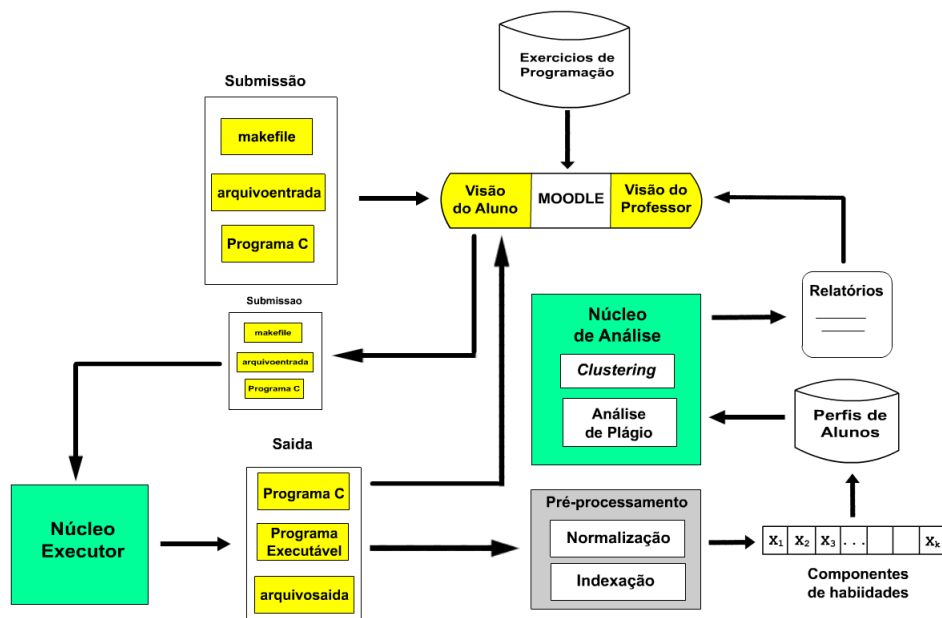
Exercicios de Programação

Submissão

makefile

arquivoentrada

Programa C

Visão do Aluno

MOODLE

Visão do Professor

Relatórios

Submissao

makefile

arquivoentrada

Programa C

Núcleo de Análise

*Clustering*

Análise de Plágio

Perfis de Alunos

Saida

Programa C

Programa Executável

arquivosaida

Núcleo Executor

Pré-processamento

Normalização

Indexação

| $X_1$ | $X_2$ | $X_3$ | . . . | | | $X_k$ |
|---|---|---|---|---|---|---|

Componentes de habiidades